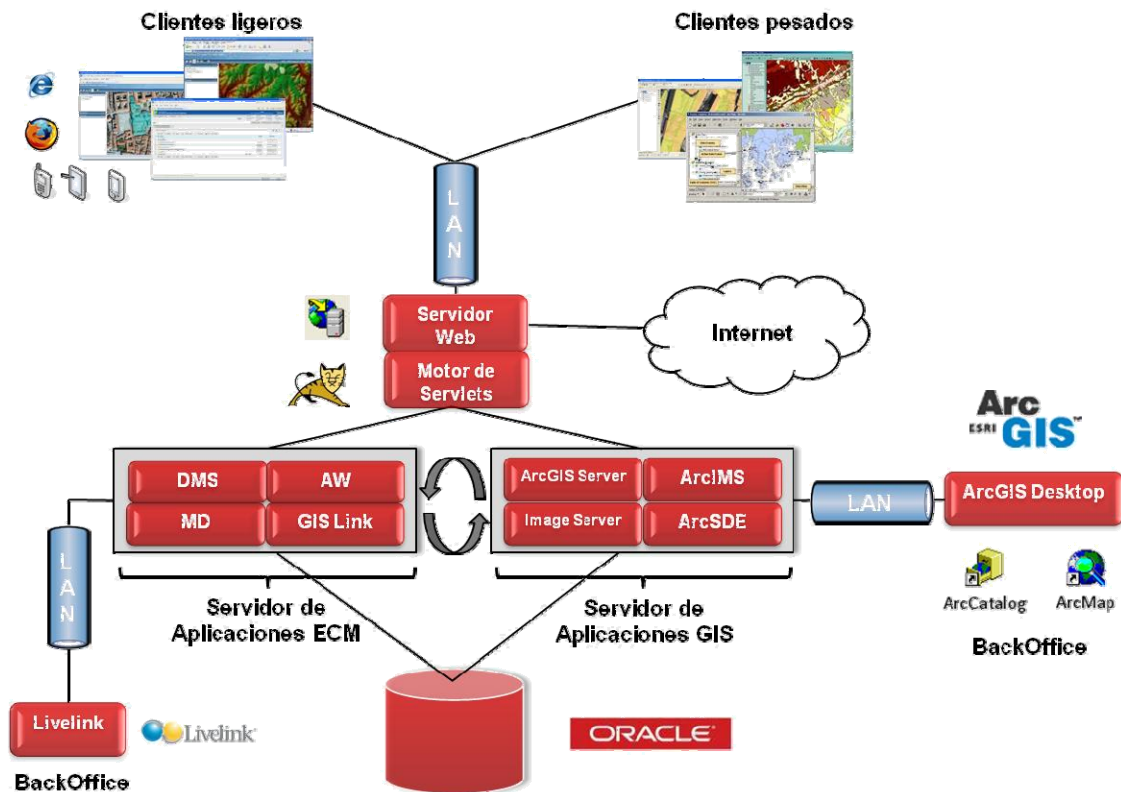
Clientes ligeros

Clientes pesados

LAN

Servidor Web

Motor de Servlets

Internet

Arc ESRI GIS

DMS

AW

MD

GIS Link

ArcGIS Server

ArcIMS

Image Server

ArcSDE

LAN

ArcGIS Desktop

ArcCatalog

ArcMap

BackOffice

LAN

Servidor de Aplicaciones ECM

Servidor de Aplicaciones GIS

Livelink

Livelink

ORACLE

BackOffice